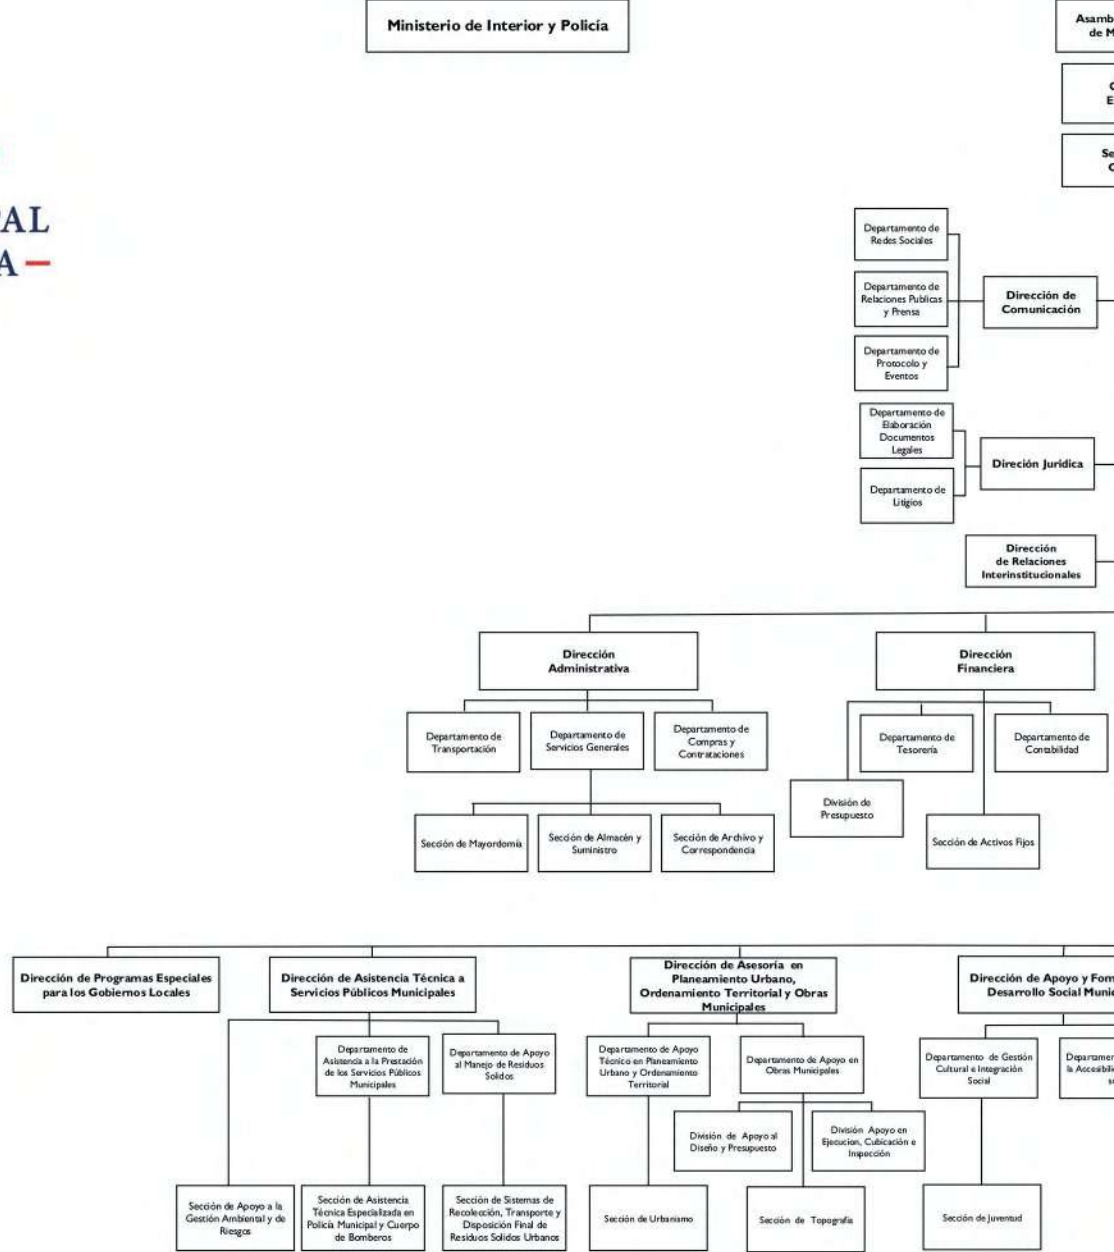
Ministerio de Interior y Policía

Asamb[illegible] de M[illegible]

C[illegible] E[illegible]

Se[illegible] C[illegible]

AL
A

Departamento de Redes Sociales

Departamento de Relaciones Publicas y Prensa

Departamento de Protocolo y Eventos

Dirección de Comunicación

Departamento de Elaboración Documentos Legales

Departamento de Litigios

Direción Jurídica

Dirección de Relaciones Interinstitucionales

Dirección Administrativa

Dirección Financiera

Departamento de Transportación

Departamento de Servicios Generales

Departamento de Compras y Contrataciones

Departamento de Tesorería

Departamento de Contabilidad

División de Presupuesto

Sección de Mayordomía

Sección de Almacén y Suministro

Sección de Archivo y Correspondencia

Sección de Activos Fijos

Dirección de Programas Especiales para los Gobiernos Locales

Dirección de Asistencia Técnica a Servicios Públicos Municipales

Dirección de Asesoría en Planeamiento Urbano, Ordenamiento Territorial y Obras Municipales

Dirección de Apoyo y Fom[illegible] Desarrollo Social Munic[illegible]

Departamento de Asistencia a la Prestación de los Servicios Públicos Municipales

Departamento de Apoyo al Manejo de Residuos Solidos

Departamento de Apoyo Técnico en Planeamiento Urbano y Ordenamiento Territorial

Departamento de Apoyo en Obras Municipales

Departamento de Gestión Cultural e Integración Social

Departamen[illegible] la Accesibili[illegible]

División de Apoyo al Diseño y Presupuesto

División Apoyo en Ejecucion, Cubicación e Inspección

Sección de Apoyo a la Gestión Ambiental y de Riesgos

Sección de Asistencia Técnica Especializada en Policía Municipal y Cuerpo de Bomberos

Sección de Sistemas de Recolección, Transporte y Disposición Final de Residuos Solidos Urbanos

Sección de Urbanismo

Sección de Topografía

Sección de Juventud